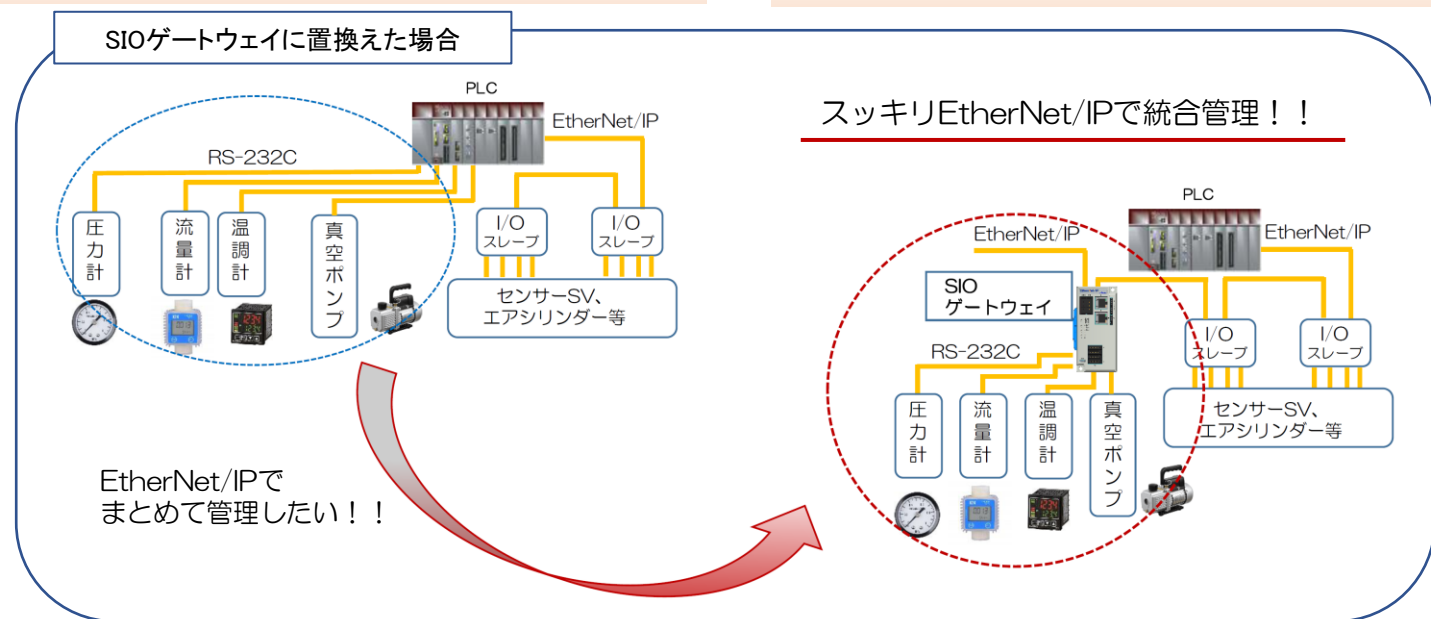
SIOゲートウェイに置換えた場合

PLC

EtherNet/IP

RS-232C

圧力計

流量計

温調計

真空ポンプ

I/O スレーブ

I/O スレーブ

センサーSV、エアシリンダー等

スッキリEtherNet/IPで統合管理！！

PLC

EtherNet/IP

EtherNet/IP

SIO ゲートウェイ

RS-232C

I/O スレーブ

I/O スレーブ

圧力計

流量計

温調計

真空ポンプ

センサーSV、エアシリンダー等

EtherNet/IPで
まとめて管理したい！！